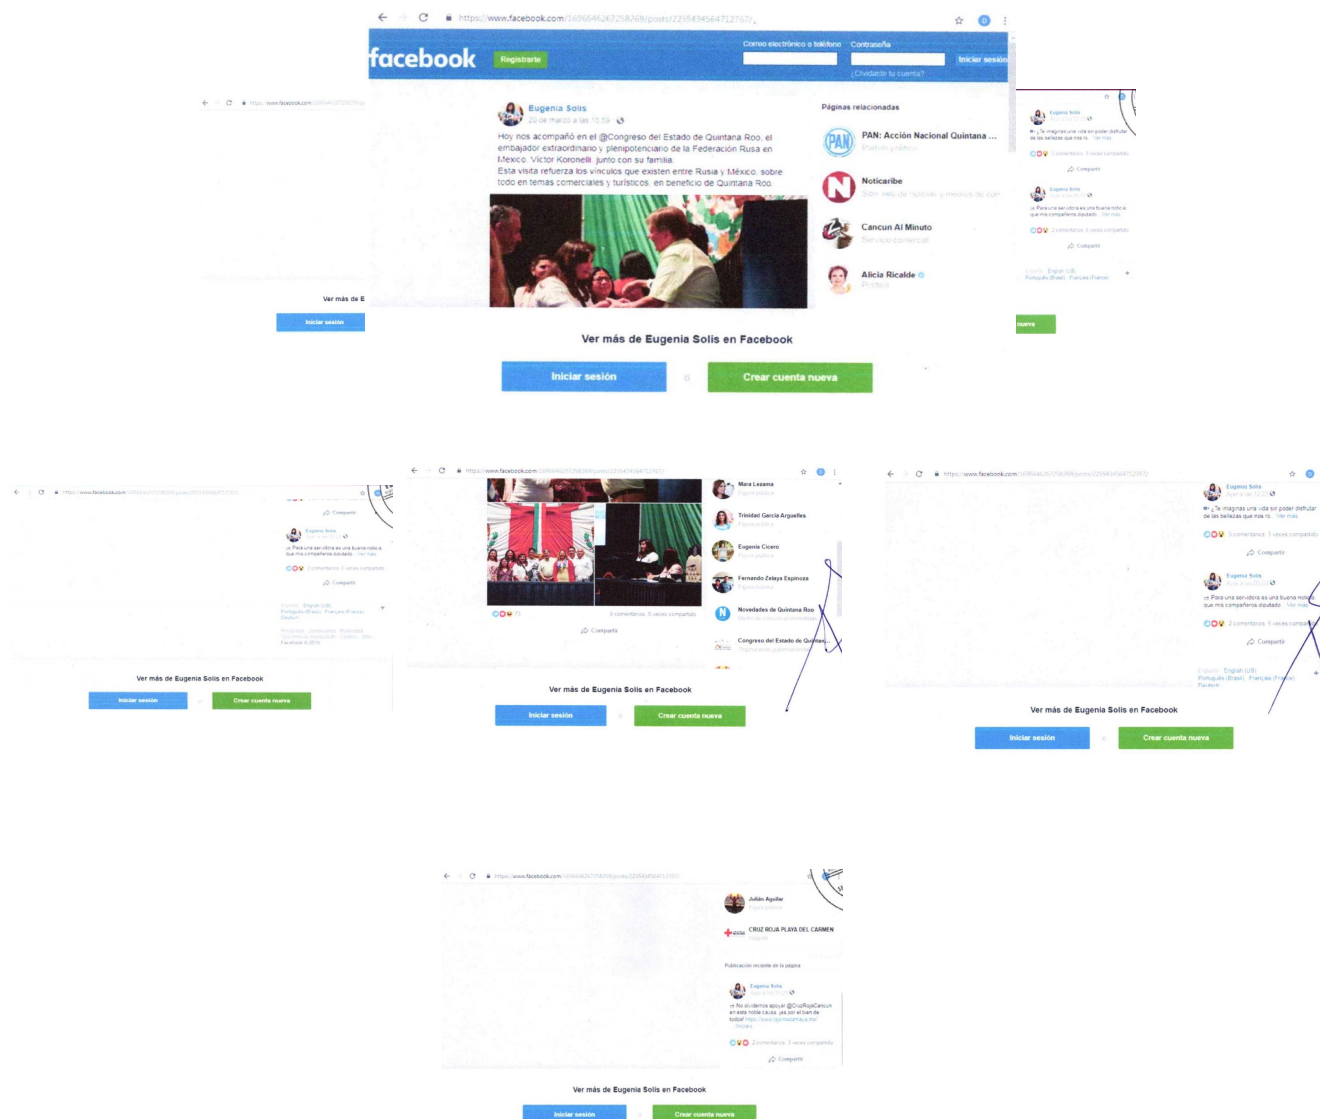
https://www.facebook.com/1696646267258269/posts/2255434564712767/

facebook Registrarte Correo electrónico o teléfono Contraseña Iniciar sesión ¿Olvidaste tu cuenta?

Eugenia Solis
20 de marzo a las 15:59

Hoy nos acompañó en el @Congreso del Estado de Quintana Roo, el embajador extraordinario y plenipotenciario de la Federación Rusa en México, Víctor Koronelli, junto con su familia.
Esta visita refuerza los vínculos que existen entre Rusia y México, sobre todo en temas comerciales y turísticos, en beneficio de Quintana Roo.

Páginas relacionadas
PAN: Acción Nacional Quintana ...
Partido político
Noticaribe
Sitio web de noticias y medios de comunicación
Cancun Al Minuto
Servicio comercial
Alicia Ricalde
Político

Ver más de Eugenia Solis en Facebook
Iniciar sesión o Crear cuenta nueva

Ver más de E
Iniciar sesión

Eugenia Solis
¿Te imaginas una vida sin poder disfrutar de las bellezas que nos ro... Ver más
3 comentarios 3 veces compartido
Compartir
Eugenia Solis
Para una servidora es una buena noticia que mis compañeros diputado... Ver más
2 comentarios 3 veces compartido
Compartir
Español · English (US) · Português (Brasil) · Français (France)
nueva

Compartir
Eugenia Solis
Para una servidora es una buena noticia que mis compañeros diputado... Ver más
2 comentarios 3 veces compartido
Compartir
Español · English (US) · Português (Brasil) · Français (France) · Deutsch
Facebook © 2019
Ver más de Eugenia Solis en Facebook
Iniciar sesión o Crear cuenta nueva

Mara Lezama
Figura pública
Trinidad García Arguelles
Figura pública
Eugenia Cicero
Figura pública
Fernando Zelaya Espinoza
Figura pública
Novedades de Quintana Roo
Medio de comunicación/noticias
Congreso del Estado de Quintana...
Organización gubernamental
71 3 comentarios 3 veces compartido
Compartir
Ver más de Eugenia Solis en Facebook
Iniciar sesión o Crear cuenta nueva

Eugenia Solis
¿Te imaginas una vida sin poder disfrutar de las bellezas que nos ro... Ver más
3 comentarios 3 veces compartido
Compartir
Eugenia Solis
Para una servidora es una buena noticia que mis compañeros diputado... Ver más
2 comentarios 3 veces compartido
Compartir
Español · English (US) · Português (Brasil) · Français (France) · Deutsch
Ver más de Eugenia Solis en Facebook
Iniciar sesión o Crear cuenta nueva

Julián Aguilar
Figura pública
CRUZ ROJA PLAYA DEL CARMEN
Hospital
Publicación reciente de la página
Eugenia Solis
No olvidemos apoyar @CruzRojaCancun en esta noble causa, ¡es por el bien de todos! https://www.gpmedamacu.mx/ ... Ver más
2 comentarios 3 veces compartido
Compartir
Ver más de Eugenia Solis en Facebook
Iniciar sesión o Crear cuenta nueva